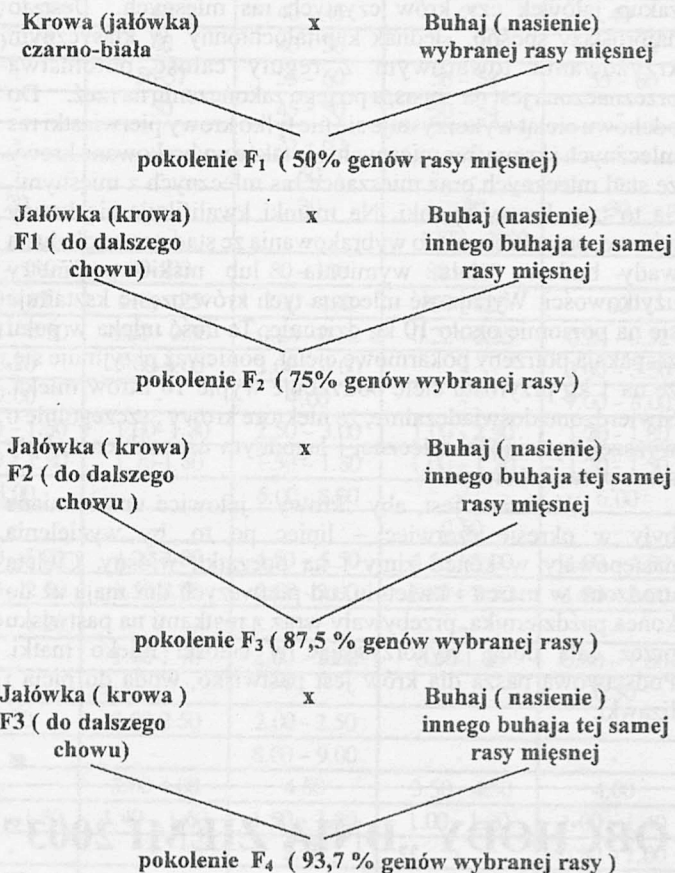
Krowa (jałówka) czarno-biała

x

Buhaj ( nasienie) wybranej rasy mięsnej

pokolenie $F_1$ ( 50% genów rasy mięsnej)

Jałówka (krowa) F1 ( do dalszego chowu)

x

Buhaj (nasienie) innego buhaja tej samej rasy mięsnej

pokolenie $F_2$ ( 75% genów wybranej rasy )

Jałówka ( krowa) F2 ( do dalszego chowu )

x

Buhaj ( nasienie) innego buhaja tej samej rasy mięsnej

pokolenie $F_3$ ( 87,5 % genów wybranej rasy )

Jałówka ( krowa ) F3 ( do dalszego chowu)

x

Buhaj ( nasienie ) innego buhaja tej samej rasy mięsnej

pokolenie $F_4$ ( 93,7 % genów wybranej rasy )